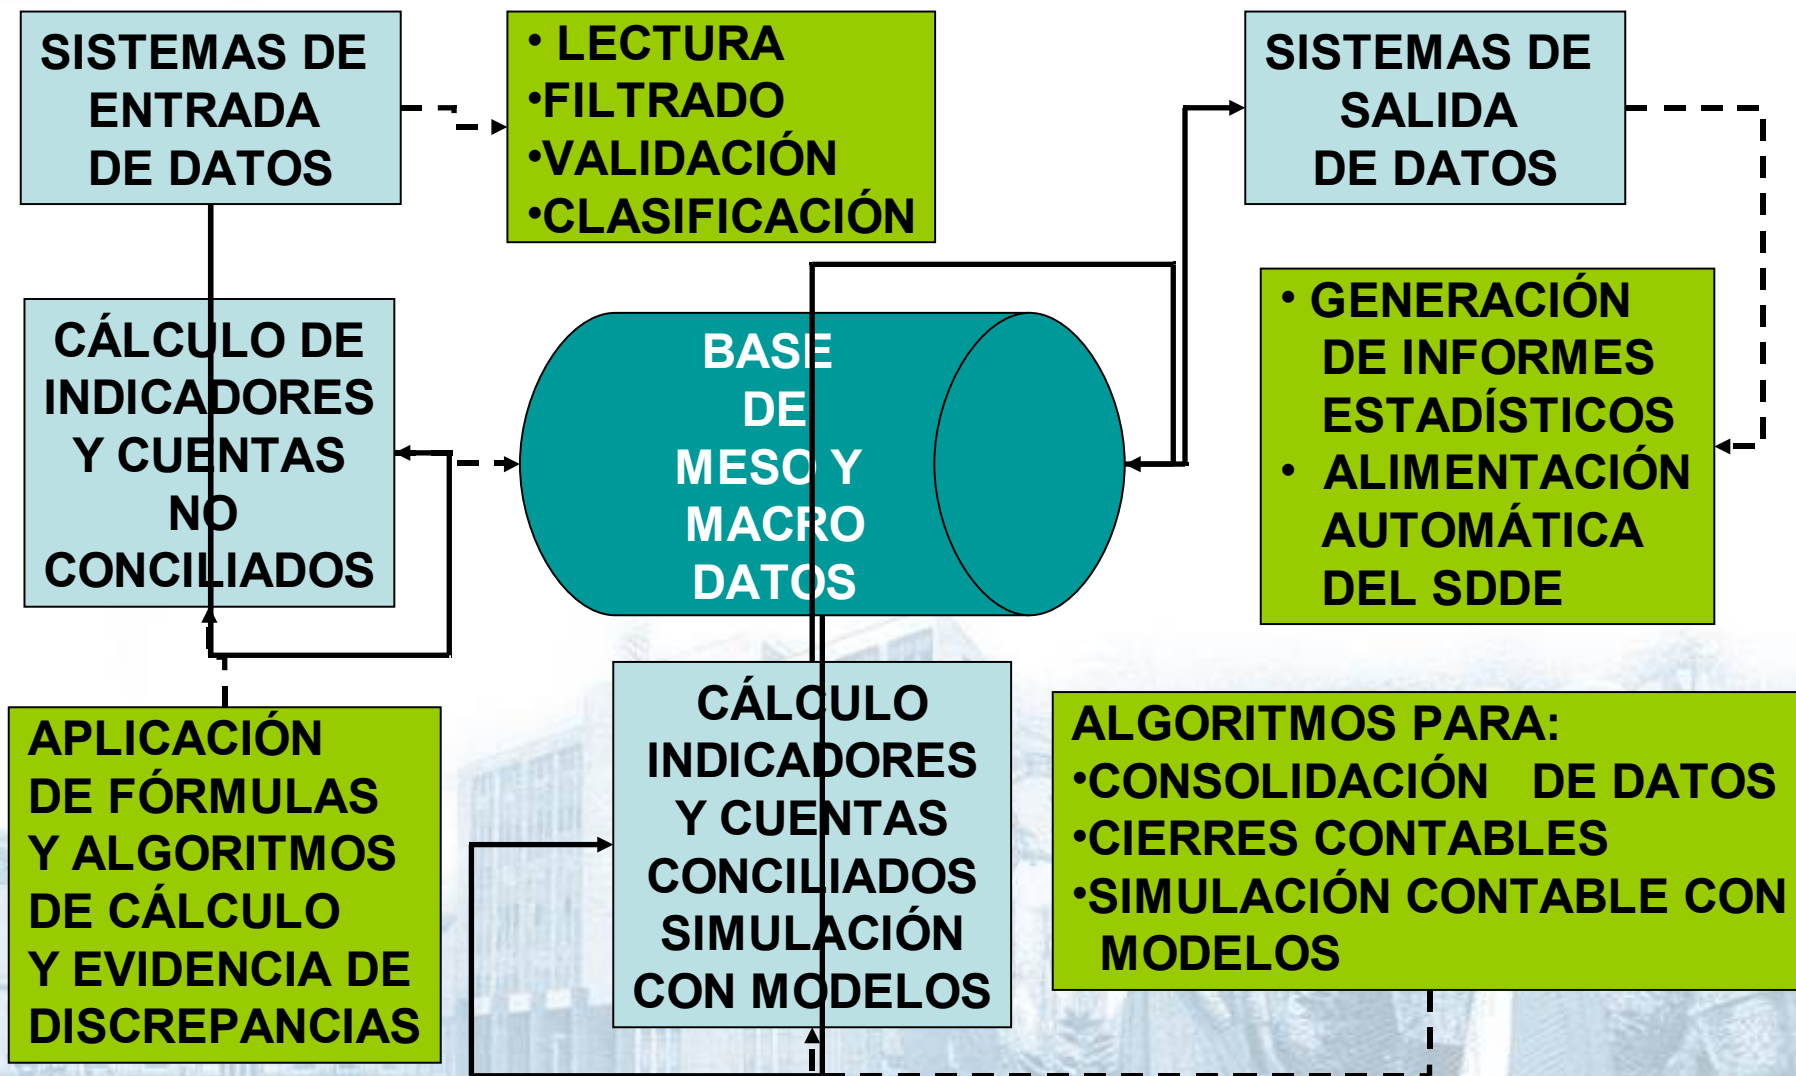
SISTEMAS DE ENTRADA DE DATOS

• LECTURA
•FILTRADO
•VALIDACIÓN
•CLASIFICACIÓN

SISTEMAS DE SALIDA DE DATOS

CÁLCULO DE INDICADORES Y CUENTAS NO CONCILIADOS

BASE DE MESO Y MACRO DATOS

• GENERACIÓN DE INFORMES ESTADÍSTICOS
• ALIMENTACIÓN AUTOMÁTICA DEL SDDE

APLICACIÓN DE FÓRMULAS Y ALGORITMOS DE CÁLCULO Y EVIDENCIA DE DISCREPANCIAS

CÁLCULO INDICADORES Y CUENTAS CONCILIADOS SIMULACIÓN CON MODELOS

ALGORITMOS PARA:
•CONSOLIDACIÓN DE DATOS
•CIERRES CONTABLES
•SIMULACIÓN CONTABLE CON MODELOS